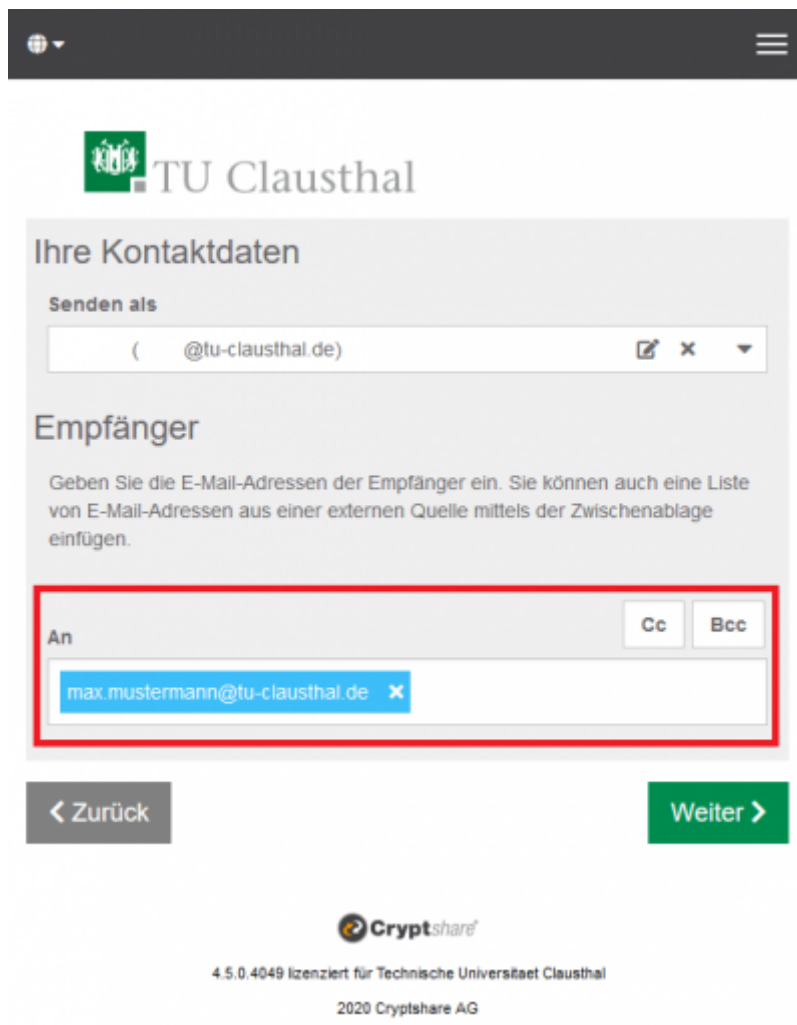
TU Clausthal

Ihre Kontaktdaten

Senden als

( @tu-clausthal.de)

Empfänger

Geben Sie die E-Mail-Adressen der Empfänger ein. Sie können auch eine Liste von E-Mail-Adressen aus einer externen Quelle mittels der Zwischenablage einfügen.

An

Cc

Bcc

max.mustermann@tu-clausthal.de ×

Zurück

Weiter

Cryptshare

4.5.0.4049 lizenziert für Technische Universitaet Clausthal

2020 Cryptshare AG